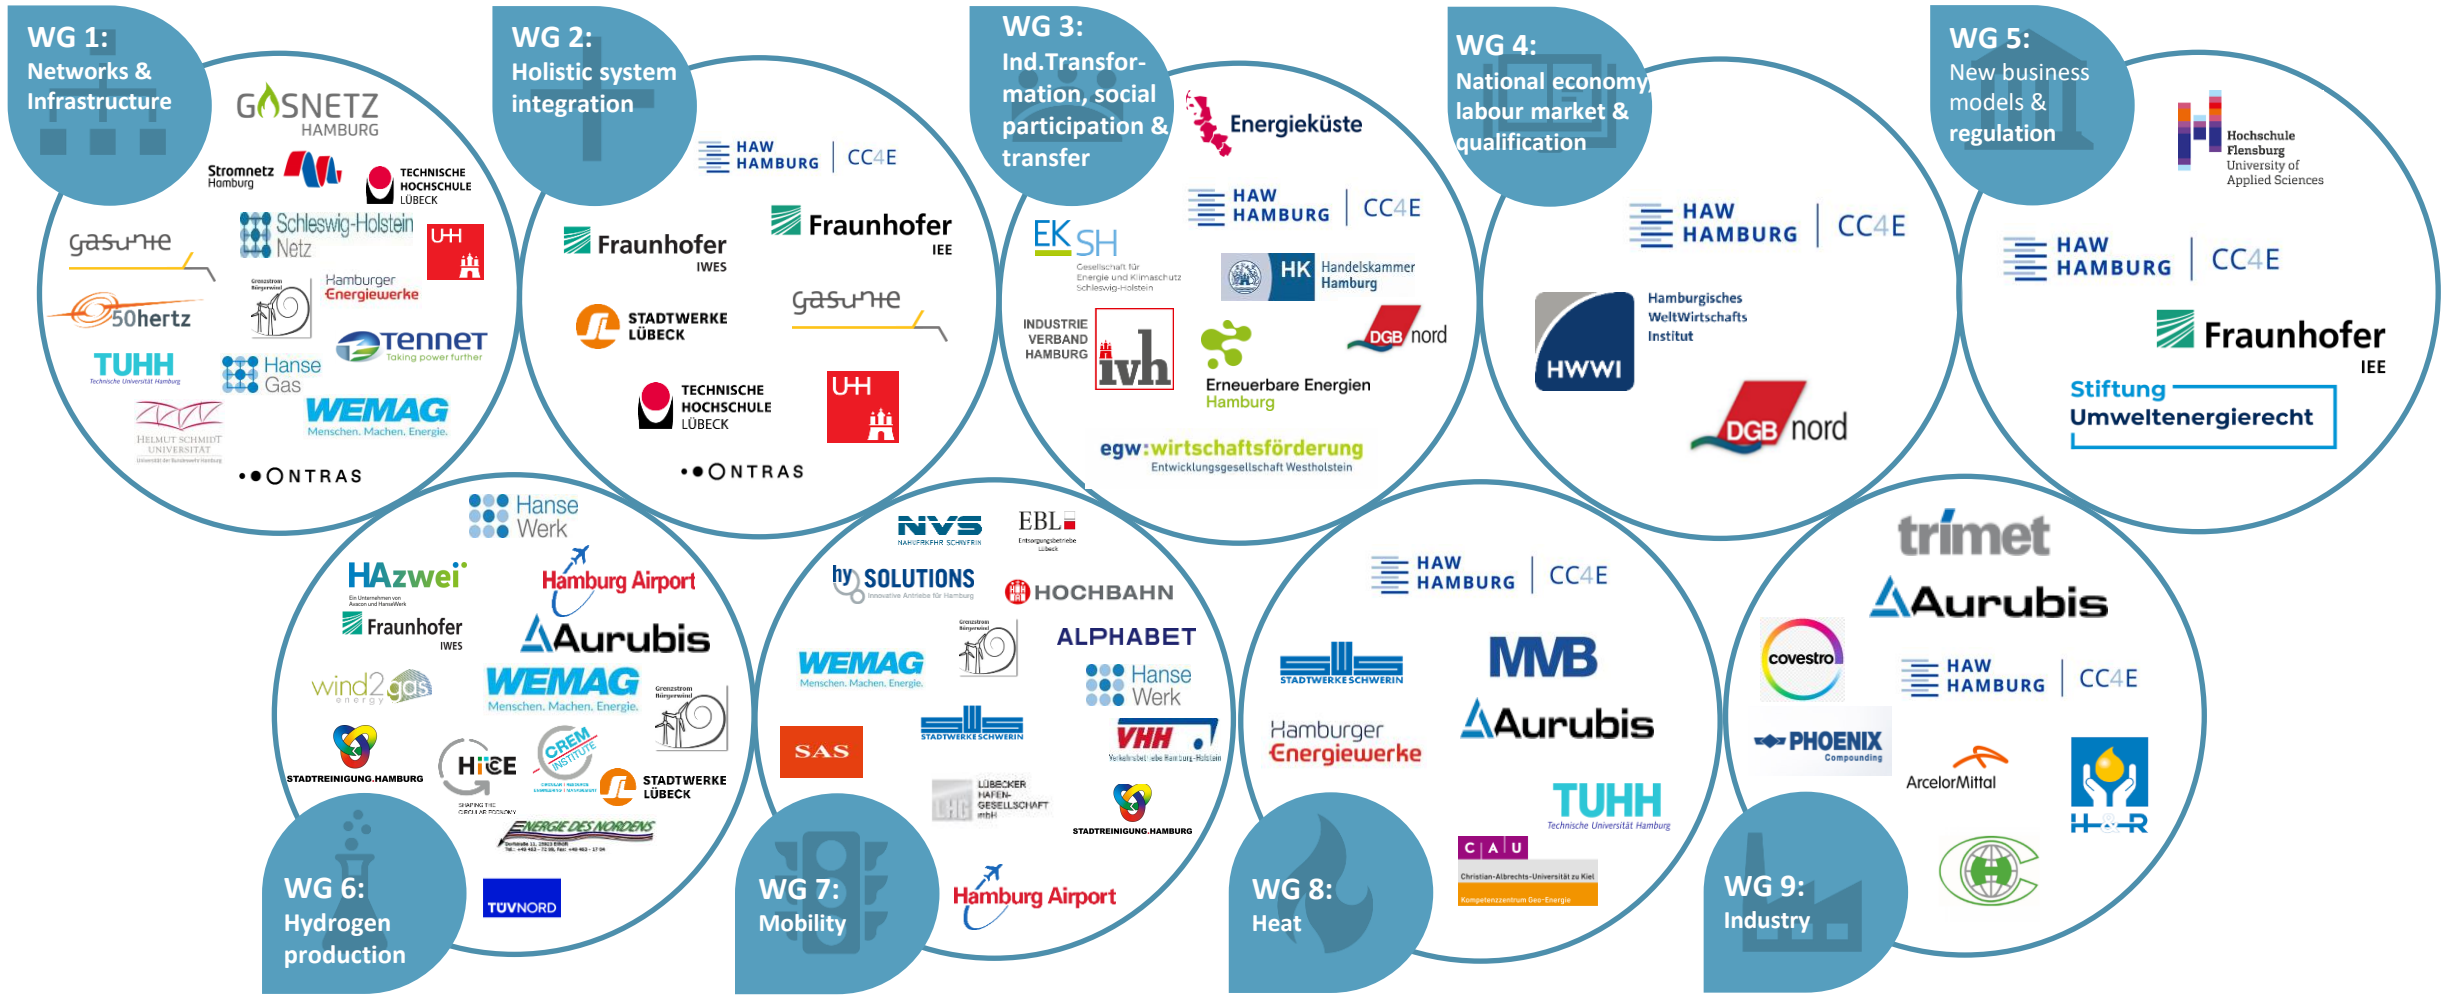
WG 1: Networks & Infrastructure

GASNETZ HAMBURG
Stromnetz Hamburg
TECHNISCHE HOCHSCHULE LÜBECK
gasunie
Schleswig-Holstein Netz
UH
50hertz
Grenzstrom Bürgerwind
Hamburger Energiewerke
TenneT Taking power further
TUHH Technische Universität Hamburg
Hanse Gas
WEMAG Menschen. Machen. Energie.
HELMUT SCHMIDT UNIVERSITÄT Universität der Bundeswehr Hamburg
ONTRAS

WG 2: Holistic system integration

HAW HAMBURG | CC4E
Fraunhofer IWES
Fraunhofer IEE
STADTWERKE LÜBECK
gasunie
TECHNISCHE HOCHSCHULE LÜBECK
UH
ONTRAS

WG 3: Ind.Transformation, social participation & transfer

Energieküste
HAW HAMBURG | CC4E
EKSH Gesellschaft für Energie und Klimaschutz Schleswig-Holstein
HK Handelskammer Hamburg
INDUSTRIEVERBAND HAMBURG
ivh
DGB nord
Erneuerbare Energien Hamburg
egw:wirtschaftsförderung Entwicklungsgesellschaft Westholstein

WG 4: National economy, labour market & qualification

HAW HAMBURG | CC4E
HWWI
Hamburgisches WeltWirtschafts Institut
DGB nord

WG 5: New business models & regulation

Hochschule Flensburg University of Applied Sciences
HAW HAMBURG | CC4E
Fraunhofer IEE
Stiftung Umweltenergierecht

Hanse Werk
HAzwei Ein Unternehmen von Avacon und HanseWerk
Hamburg Airport
Fraunhofer IWES
Aurubis
wind2gas energy
WEMAG Menschen. Machen. Energie.
Grenzstrom Bürgerwind
STADTREINIGUNG.HAMBURG
HiCE SHAPING THE CIRCULAR ECONOMY
CREM INSTITUTE
STADTWERKE LÜBECK
ENERGIE DES NORDENS
TÜVNORD

WG 6: Hydrogen production

NVS NAHVERKEHR SCHWERIN
EBL Entsorgungsbetriebe Lübeck
hy SOLUTIONS Innovative Antriebe für Hamburg
HOCHBAHN
Grenzstrom Bürgerwind
ALPHABET
WEMAG Menschen. Machen. Energie.
Hanse Werk
STADTWERKE SCHWERIN
VHH Verkehrsbetriebe Hamburg-Holstein
SAS
LHG LÜBECKER HAFEN-GESELLSCHAFT mbH
STADTREINIGUNG.HAMBURG
Hamburg Airport

WG 7: Mobility

HAW HAMBURG | CC4E
STADTWERKE SCHWERIN
MVB
Hamburger Energiewerke
Aurubis
TUHH Technische Universität Hamburg
CAU Christian-Albrechts-Universität zu Kiel Kompetenzzentrum Geo-Energie

WG 8: Heat

trimet
Aurubis
covestro
HAW HAMBURG | CC4E
PHOENIX Compounding
ArcelorMittal
H&R

WG 9: Industry